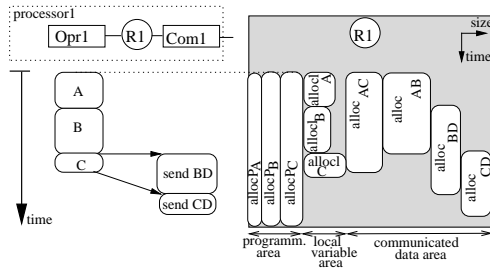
processor1

Opr1

R1

Com1

size

time

R1

A

B

C

send BD

send CD

time

allocPA

allocPB

allocPC

alloclA

alloclB

alloclC

alloc AC

alloc AB

alloc BD

alloc CD

programm. area

local variable area

communicated data area